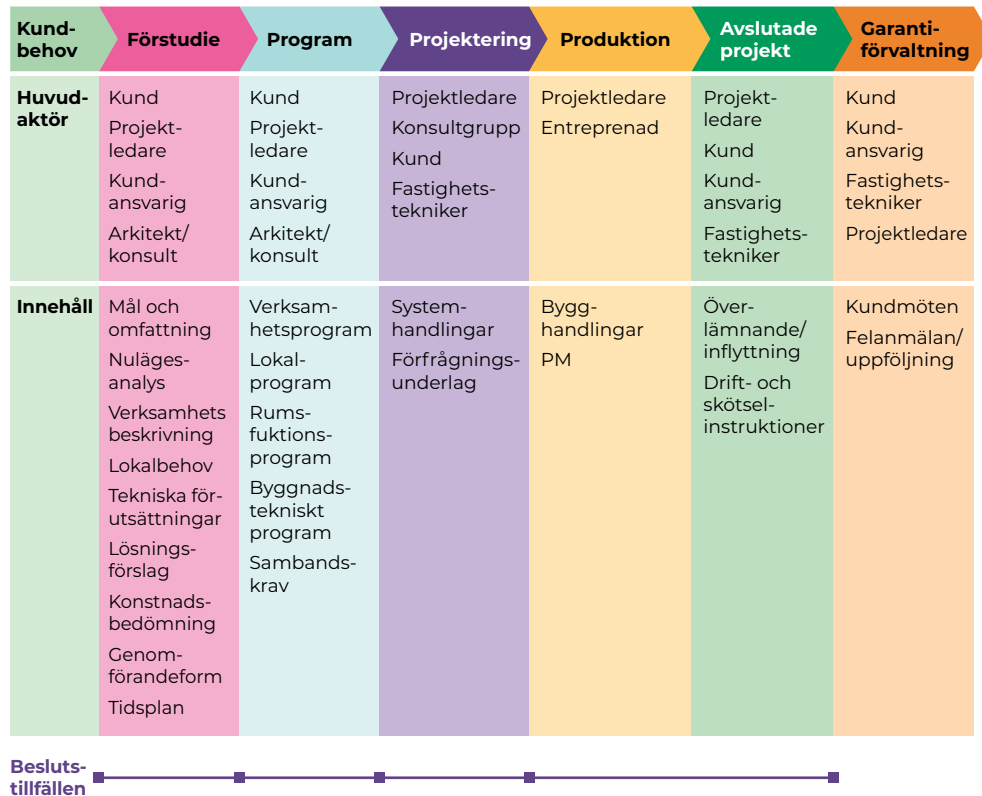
| Kundbehov | Förstudie | Program | Projektering | Produktion | Avslutade projekt | Garantiförvaltning |
|---|---|---|---|---|---|---|
| Huvudaktör | Kund<br>Projektledare<br>Kundansvarig<br>Arkitekt/konsult | Kund<br>Projektledare<br>Kundansvarig<br>Arkitekt/konsult | Projektledare<br>Konsultgrupp<br>Kund<br>Fastighetstekniker | Projektledare<br>Entreprenad | Projektledare<br>Kund<br>Kundansvarig<br>Fastighetstekniker | Kund<br>Kundansvarig<br>Fastighetstekniker<br>Projektledare |
| Innehåll | Mål och omfattning<br>Nulägesanalys<br>Verksamhets beskrivning<br>Lokalbehov<br>Tekniska förutsättningar<br>Lösningsförslag<br>Konstnadsbedömning<br>Genomförandeform<br>Tidsplan | Verksamhetsprogram<br>Lokalprogram<br>Rumsfuktionsprogram<br>Byggnadstekniskt program<br>Sambandskrav | Systemhandlingar<br>Förfrågningsunderlag | Bygghandlingar<br>PM | Överlämnande/inflyttning<br>Drift- och skötselinstruktioner | Kundmöten<br>Felanmälan/uppföljning |

Beslutstillfällen